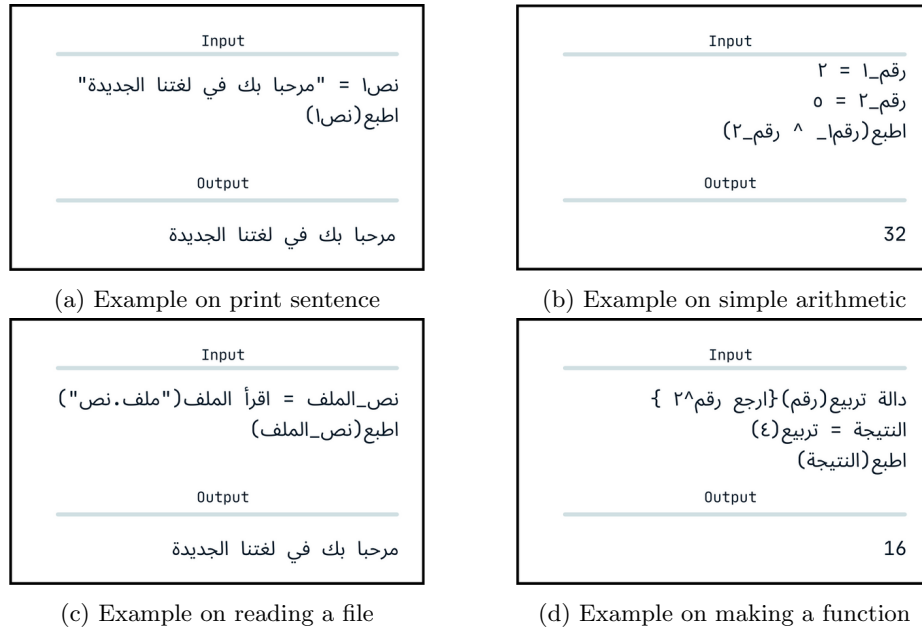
Input

نص١ = "مرحبا بك في لغتنا الجديدة"
اطبع(نص١)

Output

مرحبا بك في لغتنا الجديدة

(a) Example on print sentence

Input

رقم_١ = ٢
رقم_٢ = ٥
اطبع(رقم١_ ^ رقم_٢)

Output

32

(b) Example on simple arithmetic

Input

نص_الملف = اقرأ الملف("ملف.نص")
اطبع(نص_الملف)

Output

مرحبا بك في لغتنا الجديدة

(c) Example on reading a file

Input

دالة تربيع(رقم){ارجع رقم^٢ }
النتيجة = تربيع(٤)
اطبع(النتيجة)

Output

16

(d) Example on making a function